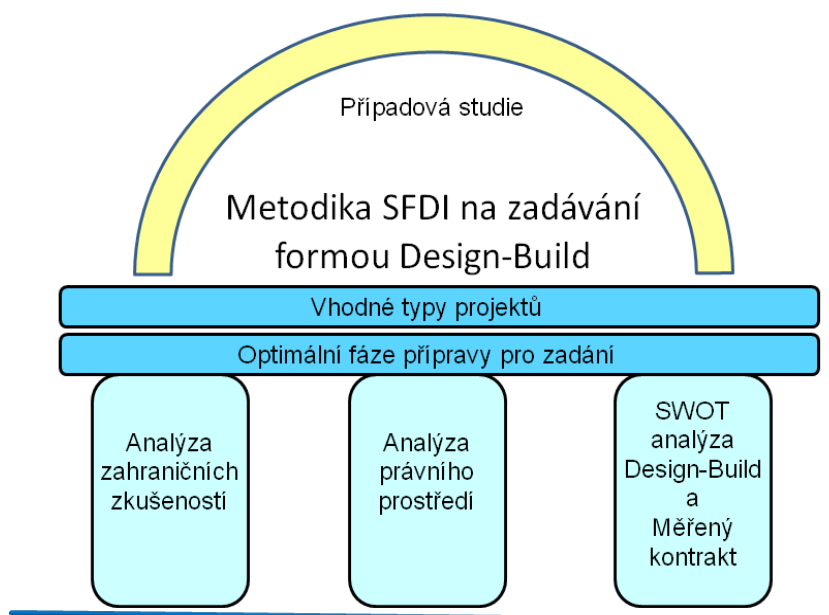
Případová studie

Metodika SFDI na zadávání formou Design-Build

Vhodné typy projektů

Optimální fáze přípravy pro zadání

Analýza zahraničních zkušeností

Analýza právního prostředí

SWOT analýza Design-Build a Měřený kontrakt